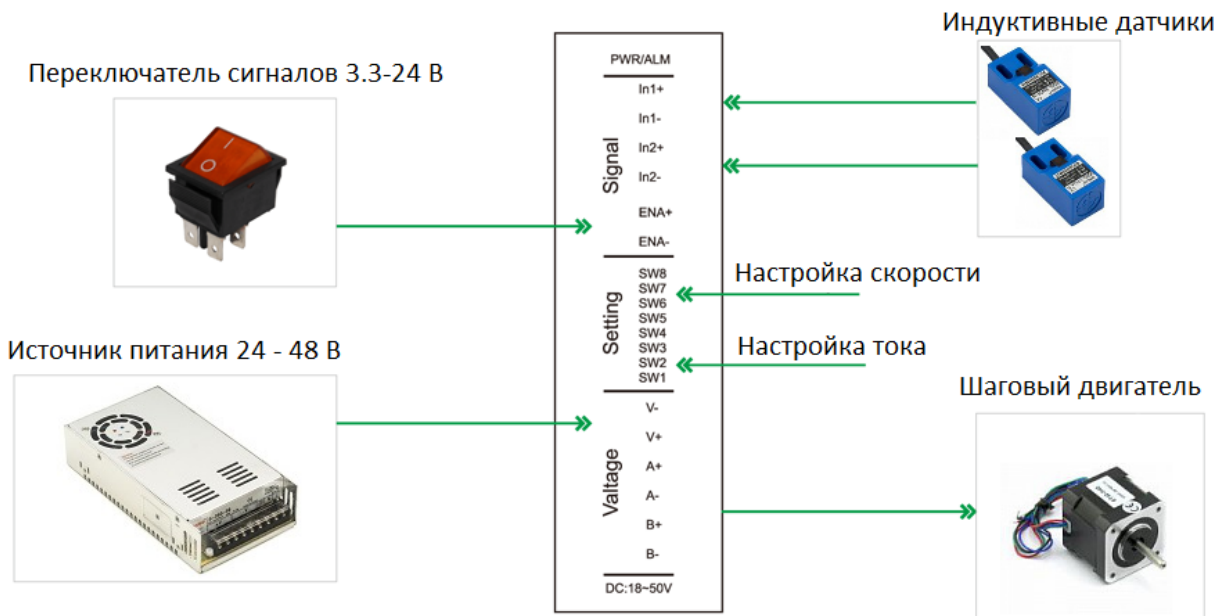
Индуктивные датчики

Переключатель сигналов 3.3-24 В

PWR/ALM

Signal

In1+

In1-

In2+

In2-

ENA+

ENA-

Setting

SW8
SW7
SW6
SW5
SW4
SW3
SW2
SW1

Настройка скорости

Настройка тока

Источник питания 24 - 48 В

Valtage

V-

V+

A+

A-

B+

B-

DC:18~50V

Шаговый двигатель